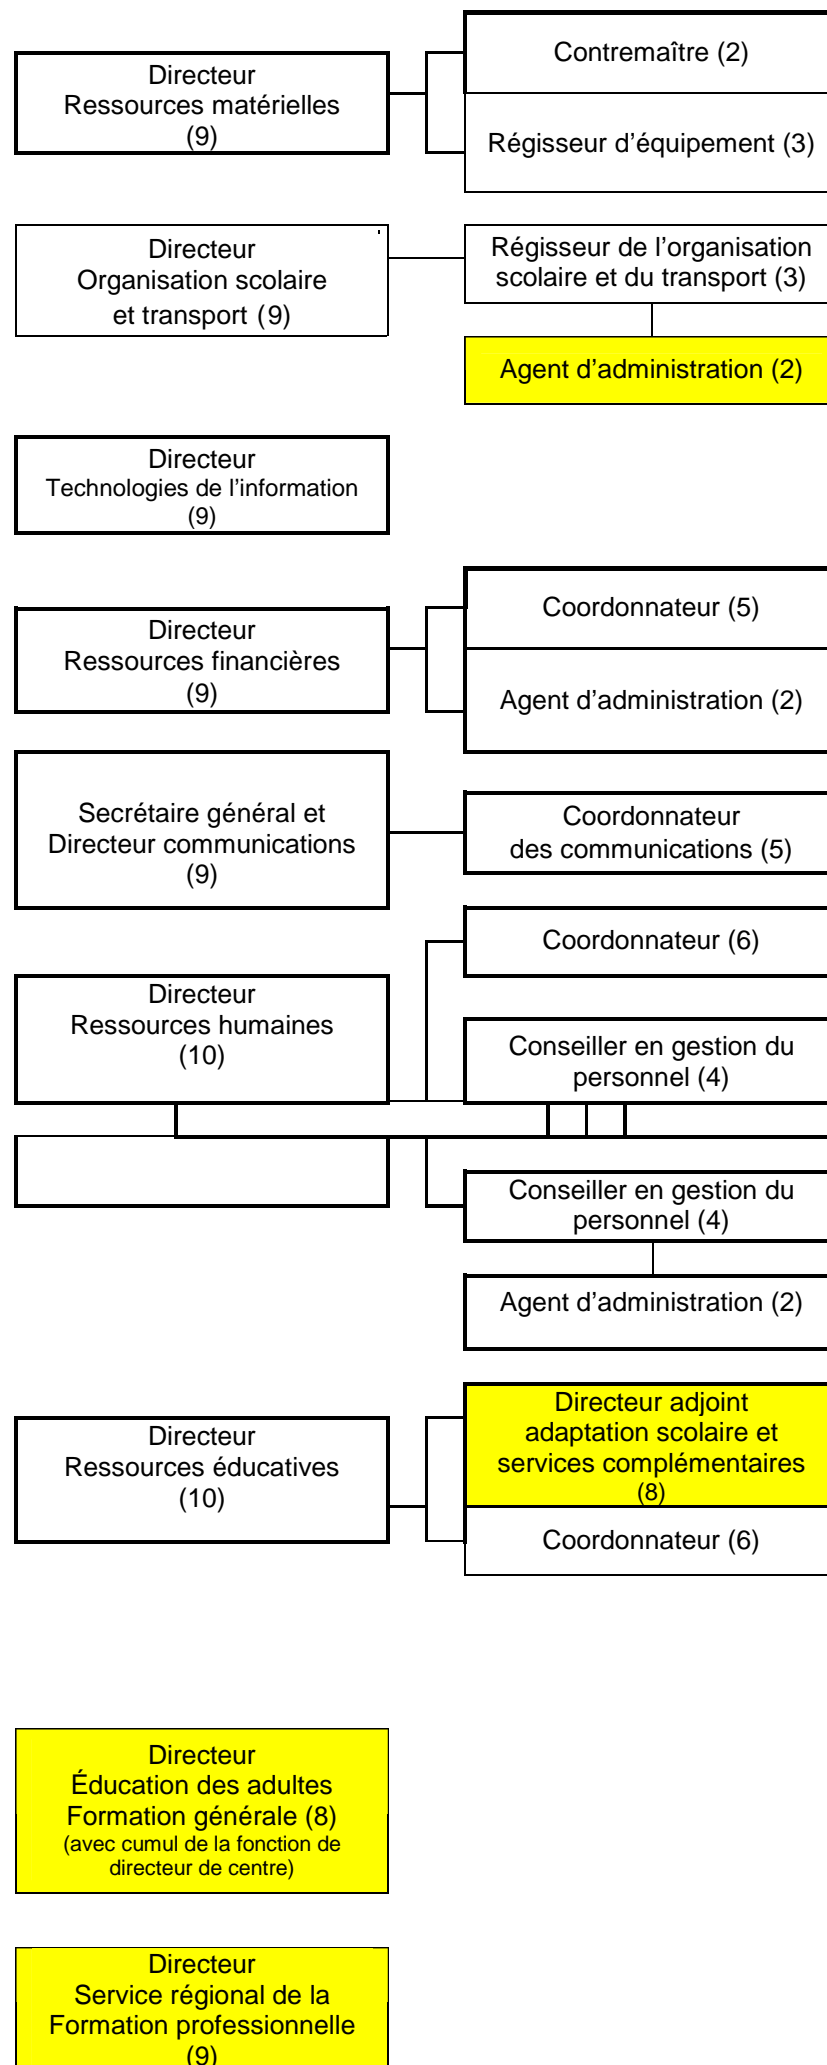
Directeur
Ressources matérielles
(9)

Contremaître (2)

Régisseur d'équipement (3)

Directeur
Organisation scolaire
et transport (9)

Régisseur de l'organisation scolaire et du transport (3)

Agent d'administration (2)

Directeur
Technologies de l'information
(9)

Directeur
Ressources financières
(9)

Coordonnateur (5)

Agent d'administration (2)

Secrétaire général et
Directeur communications
(9)

Coordonnateur
des communications (5)

Coordonnateur (6)

Directeur
Ressources humaines
(10)

Conseiller en gestion du personnel (4)

Conseiller en gestion du personnel (4)

Agent d'administration (2)

Directeur
Ressources éducatives
(10)

Directeur adjoint
adaptation scolaire et
services complémentaires
(8)

Coordonnateur (6)

Directeur
Éducation des adultes
Formation générale (8)
(avec cumul de la fonction de directeur de centre)

Directeur
Service régional de la
Formation professionnelle
(9)